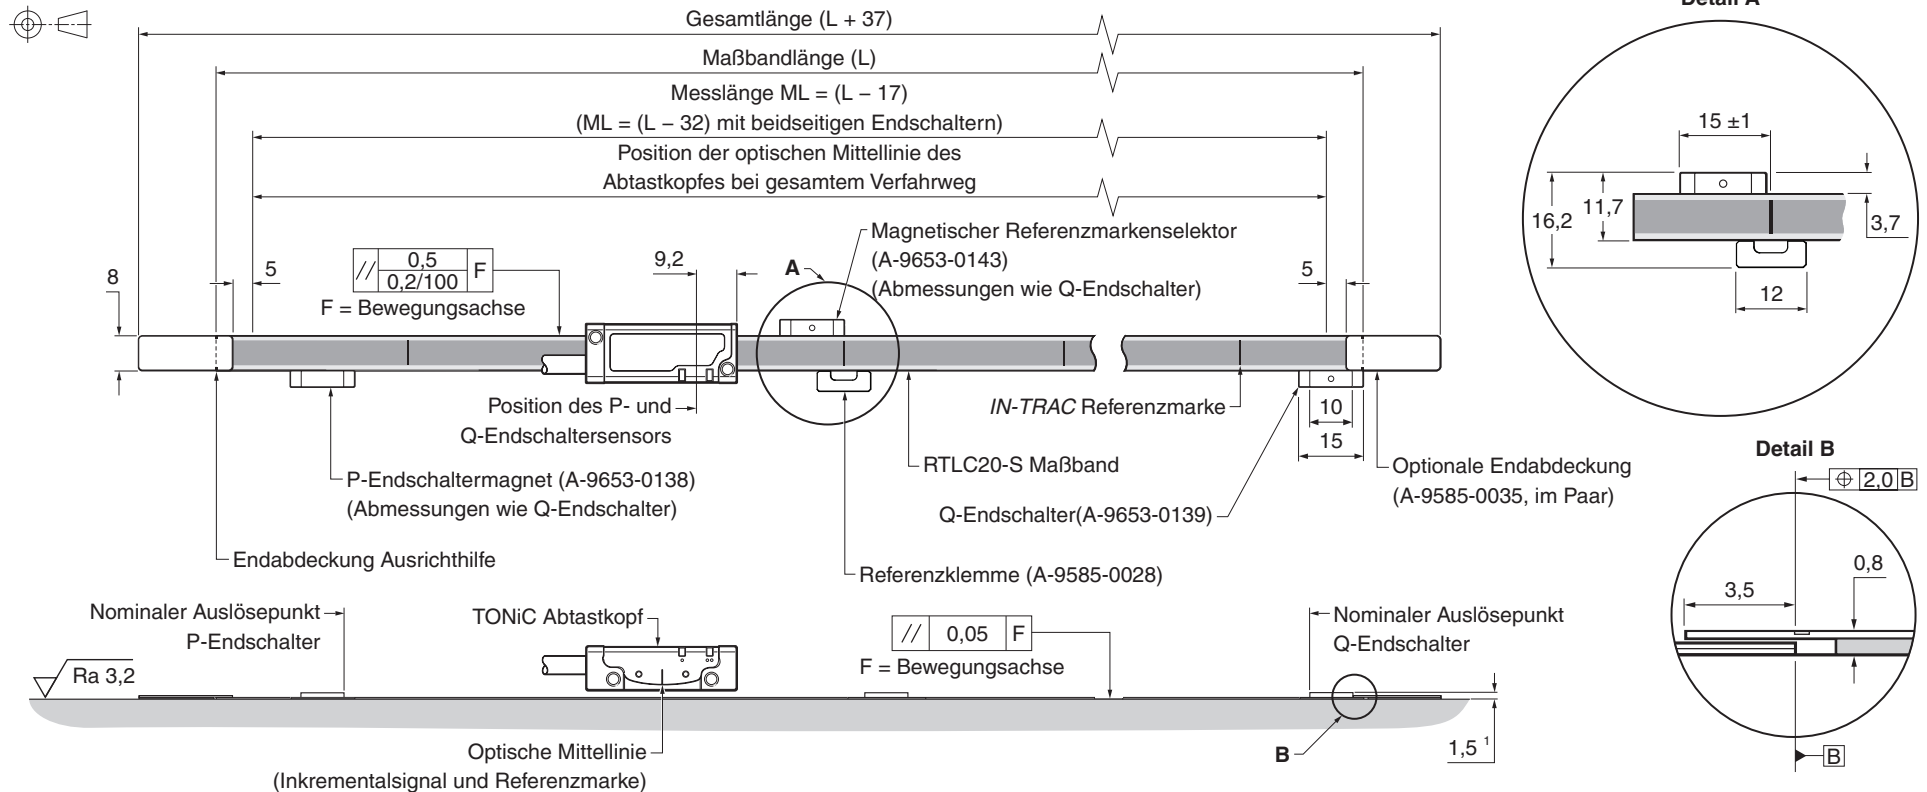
Gesamtlänge (L + 37)

Maßbandlänge (L)

Messlänge ML = (L – 17)

(ML = (L – 32) mit beidseitigen Endschaltern)

Position der optischen Mittellinie des Abtastkopfes bei gesamtem Verfahrweg

Detail A

15 ±1

16,2

11,7

3,7

12

8

5

| // | 0,5 / 0,2/100 | F |
|---|---|---|

F = Bewegungsachse

9,2

A

Magnetischer Referenzmarkenselektor (A-9653-0143) (Abmessungen wie Q-Endschalter)

5

Position des P- und Q-Endschaltersensors

*IN-TRAC* Referenzmarke

10

15

RTLC20-S Maßband

Optionale Endabdeckung (A-9585-0035, im Paar)

P-Endschaltermagnet (A-9653-0138) (Abmessungen wie Q-Endschalter)

Q-Endschalter(A-9653-0139)

Endabdeckung Ausrichthilfe

Referenzklemme (A-9585-0028)

Detail B

$\oplus$ 2,0 B

0,8

3,5

Nominaler Auslösepunkt P-Endschalter

TONiC Abtastkopf

| // | 0,05 | F |
|---|---|---|

F = Bewegungsachse

Nominaler Auslösepunkt Q-Endschalter

Ra 3,2

Optische Mittellinie (Inkrementalsignal und Referenzmarke)

B

$1,5^1$

B